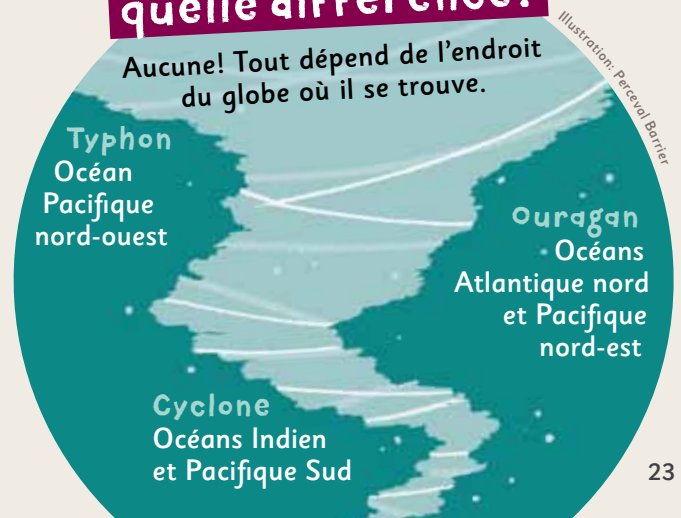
quelle différence?

Aucune! Tout dépend de l'endroit du globe où il se trouve.

Illustration: Perceval Barrier

Typhon
Océan Pacifique nord-ouest

Ouragan
Océans Atlantique nord et Pacifique nord-est

Cyclone
Océans Indien et Pacifique Sud

23